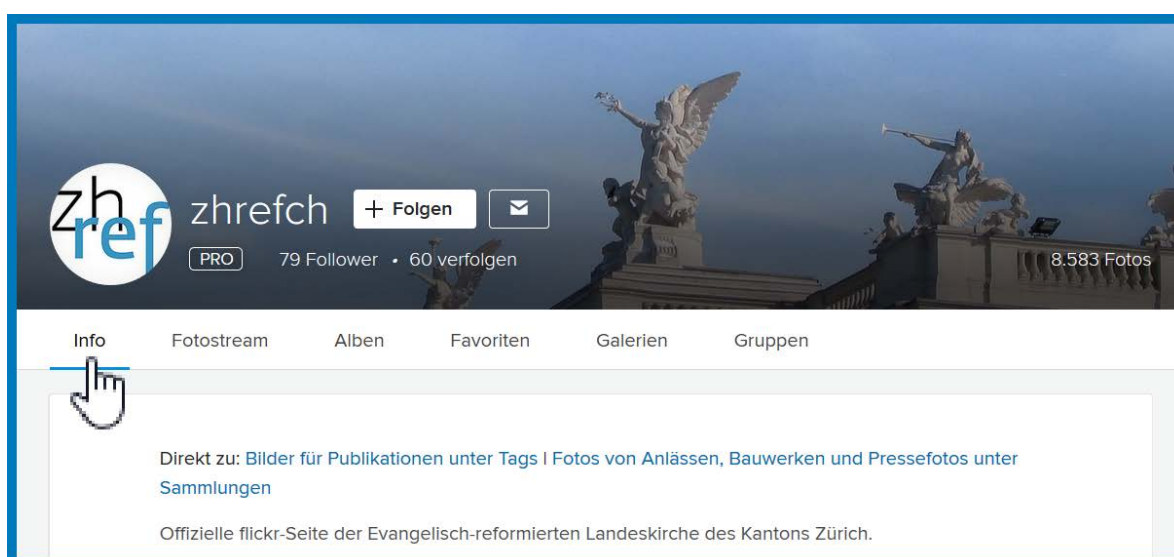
zh ref

zhrefch

+ Folgen

PRO

79 Follower • 60 verfolgen

8.583 Fotos

Info Fotostream Alben Favoriten Galerien Gruppen

Direkt zu: Bilder für Publikationen unter Tags | Fotos von Anlässen, Bauwerken und Pressefotos unter Sammlungen

Offizielle flickr-Seite der Evangelisch-reformierten Landeskirche des Kantons Zürich.